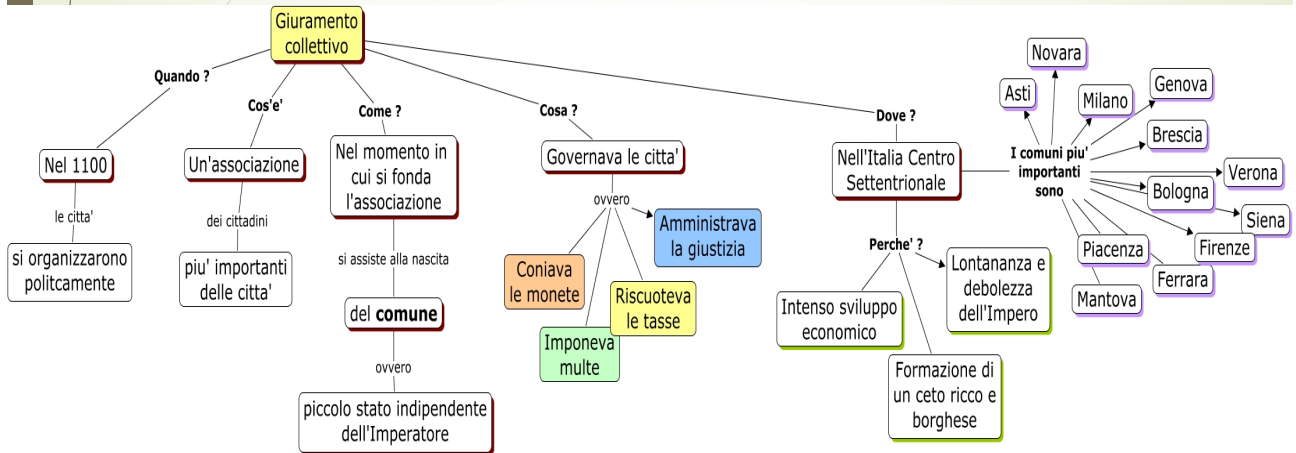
Giuramento collettivo

Quando ?

Nel 1100

le citta'

si organizzarono politcamente

Cos'e'

Un'associazione

dei cittadini

piu' importanti delle citta'

Come ?

Nel momento in cui si fonda l'associazione

si assiste alla nascita

del **comune**

ovvero

piccolo stato indipendente dell'Imperatore

Cosa ?

Governava le citta'

ovvero

Amministrava la giustizia

Coniava le monete

Riscuoteva le tasse

Imponeva multe

Dove ?

Nell'Italia Centro Settentrionale

Perche' ?

Intenso sviluppo economico

Lontananza e debolezza dell'Impero

Formazione di un ceto ricco e borghese

I comuni piu' importanti sono

Novara

Asti

Milano

Genova

Brescia

Verona

Bologna

Siena

Firenze

Piacenza

Ferrara

Mantova